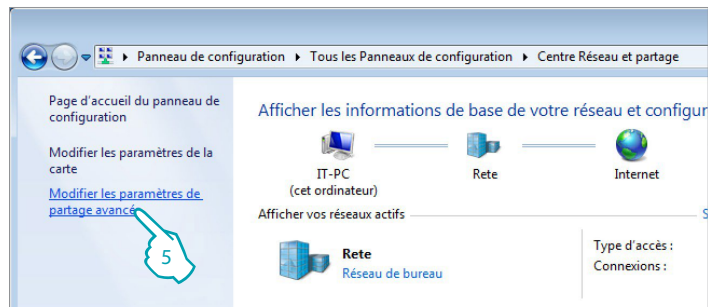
▸ Panneau de configuration ▸ Tous les Panneaux de configuration ▸ Centre Réseau et partage

Page d'accueil du panneau de configuration

Modifier les paramètres de la carte

Modifier les paramètres de partage avancé

5

Afficher les informations de base de votre réseau et configur

IT-PC
(cet ordinateur)

Rete

Internet

Afficher vos réseaux actifs

Rete
Réseau de bureau

Type d'accès :
Connexions :